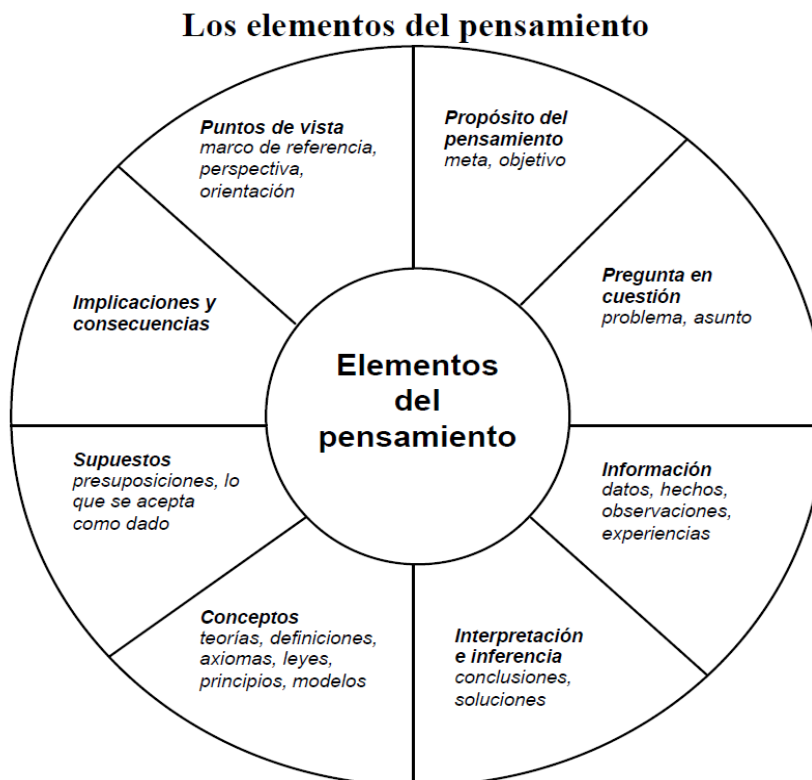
Los elementos del pensamiento

Puntos de vista
marco de referencia, perspectiva, orientación

Propósito del pensamiento
meta, objetivo

Implicaciones y consecuencias

Pregunta en cuestión
problema, asunto

Elementos del pensamiento

Supuestos
presuposiciones, lo que se acepta como dado

Información
datos, hechos, observaciones, experiencias

Conceptos
teorías, definiciones, axiomas, leyes, principios, modelos

Interpretación e inferencia
conclusiones, soluciones